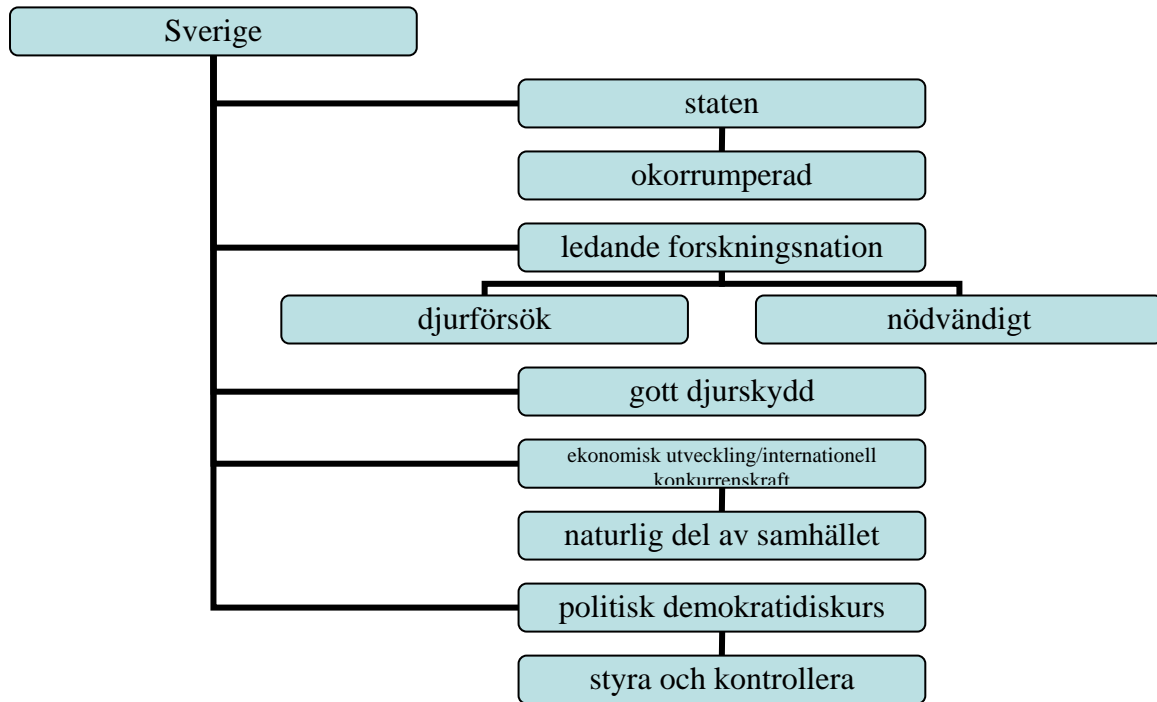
Sverige

staten

okorrumperad

ledande forskningsnation

djurförsök

nödvändigt

gott djurskydd

ekonomisk utveckling/internationell konkurrenskraft

naturlig del av samhället

politisk demokratidiskurs

styra och kontrollera